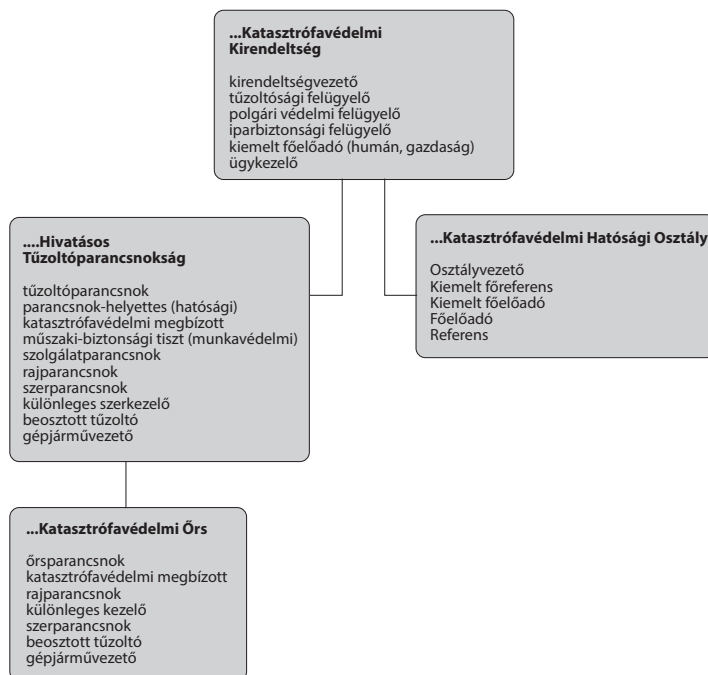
...Katasztrófavédelmi Kirendeltség

kirendeltségvezető
tűzoltósági felügyelő
polgári védelmi felügyelő
iparbiztonsági felügyelő
kiemelt főelőadó (humán, gazdaság)
ügykezelő

....Hivatásos Tűzoltóparancsnokság

tűzoltóparancsnok
parancsnok-helyettes (hatósági)
katasztrófavédelmi megbízott
műszaki-biztonsági tiszt (munkavédelmi)
szolgálatparancsnok
rajparancsnok
szerparancsnok
különleges szerkezelő
beosztott tűzoltó
gépjárművezető

...Katasztrófavédelmi Hatósági Osztály

Osztályvezető
Kiemelt főreferens
Kiemelt főelőadó
Főelőadó
Referens

...Katasztrófavédelmi Őrs

őrsparancsnok
katasztrófavédelmi megbízott
rajparancsnok
különleges kezelő
szerparancsnok
beosztott tűzoltó
gépjárművezető